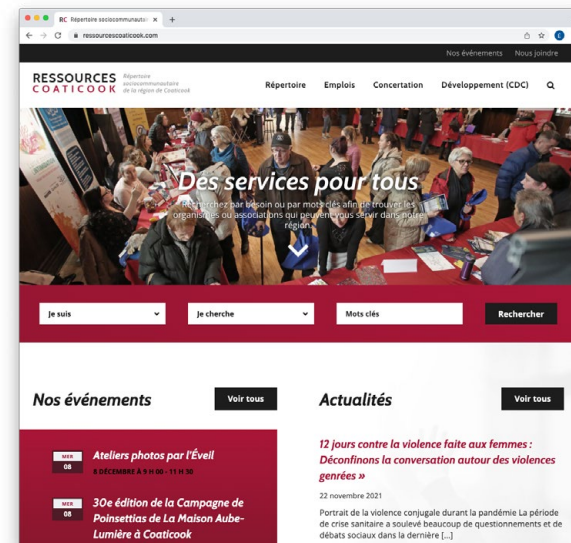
RC Répertoire socioncommunautai ×

ressourcescoaticook.com

Nos événements Nous joindre

RESSOURCES COATICOOK Répertoire socioncommunautaire de la région de Coaticook

Répertoire Emplois Concertation Développement (CDC)

Des services pour tous

Recherchez par besoin ou par mots clés afin de trouver les organismes ou associations qui peuvent vous servir dans notre région.

Je suis

Je cherche

Mots clés

Rechercher

Nos événements

Voir tous

MER 08

Ateliers photos par l'Éveil

8 DÉCEMBRE À 9 H 00 - 11 H 30

MER 08

30e édition de la Campagne de Poinsettias de La Maison Aube-Lumière à Coaticook

Actualités

Voir tous

12 jours contre la violence faite aux femmes : Déconfinons la conversation autour des violences genrées »

22 novembre 2021

Portrait de la violence conjugale durant la pandémie La période de crise sanitaire a soulevé beaucoup de questionnements et de débats sociaux dans la dernière [...]